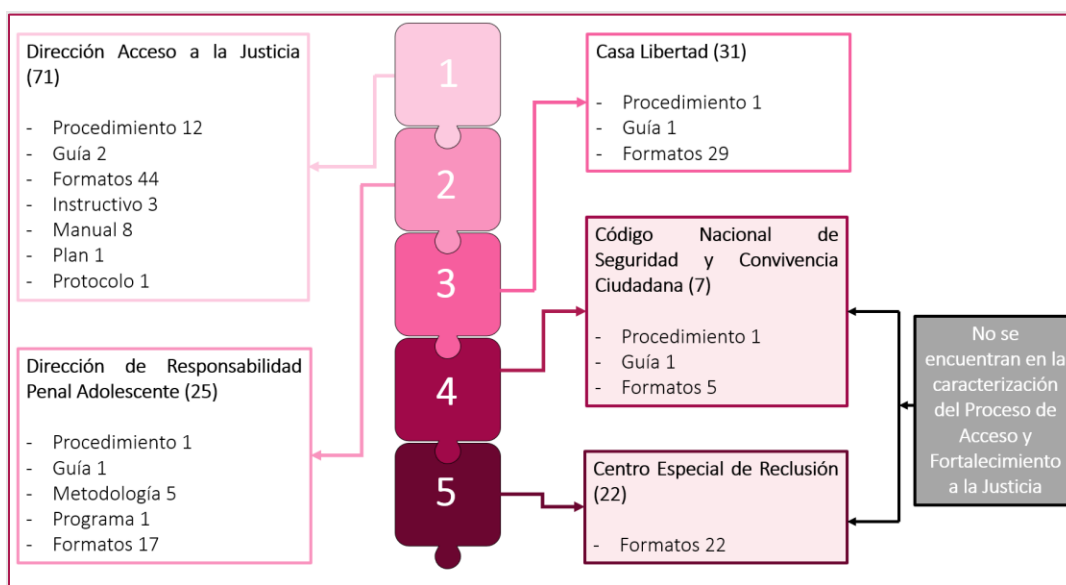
Dirección Acceso a la Justicia (71)

- Procedimiento 12
- Guía 2
- Formatos 44
- Instructivo 3
- Manual 8
- Plan 1
- Protocolo 1

Dirección de Responsabilidad Penal Adolescente (25)

- Procedimiento 1
- Guía 1
- Metodología 5
- Programa 1
- Formatos 17

1

2

3

4

5

Casa Libertad (31)

- Procedimiento 1
- Guía 1
- Formatos 29

Código Nacional de Seguridad y Convivencia Ciudadana (7)

- Procedimiento 1
- Guía 1
- Formatos 5

Centro Especial de Reclusión (22)

- Formatos 22

No se encuentran en la caracterización del Proceso de Acceso y Fortalecimiento a la Justicia